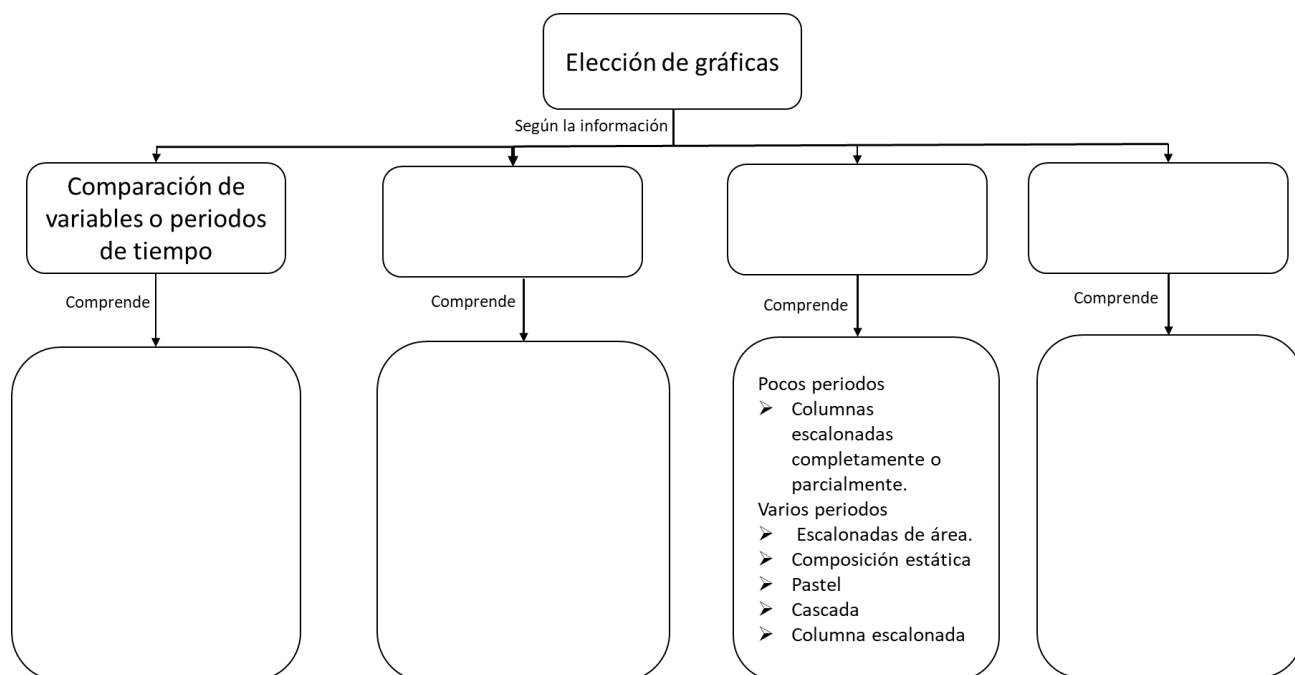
Elección de gráficas

Según la información

Comparación de variables o periodos de tiempo

Comprende

Comprende

Comprende

Pocos periodos
➢ Columnas escalonadas completamente o parcialmente.
Varios periodos
➢ Escalonadas de área.
➢ Composición estática
➢ Pastel
➢ Cascada
➢ Columna escalonada

Comprende